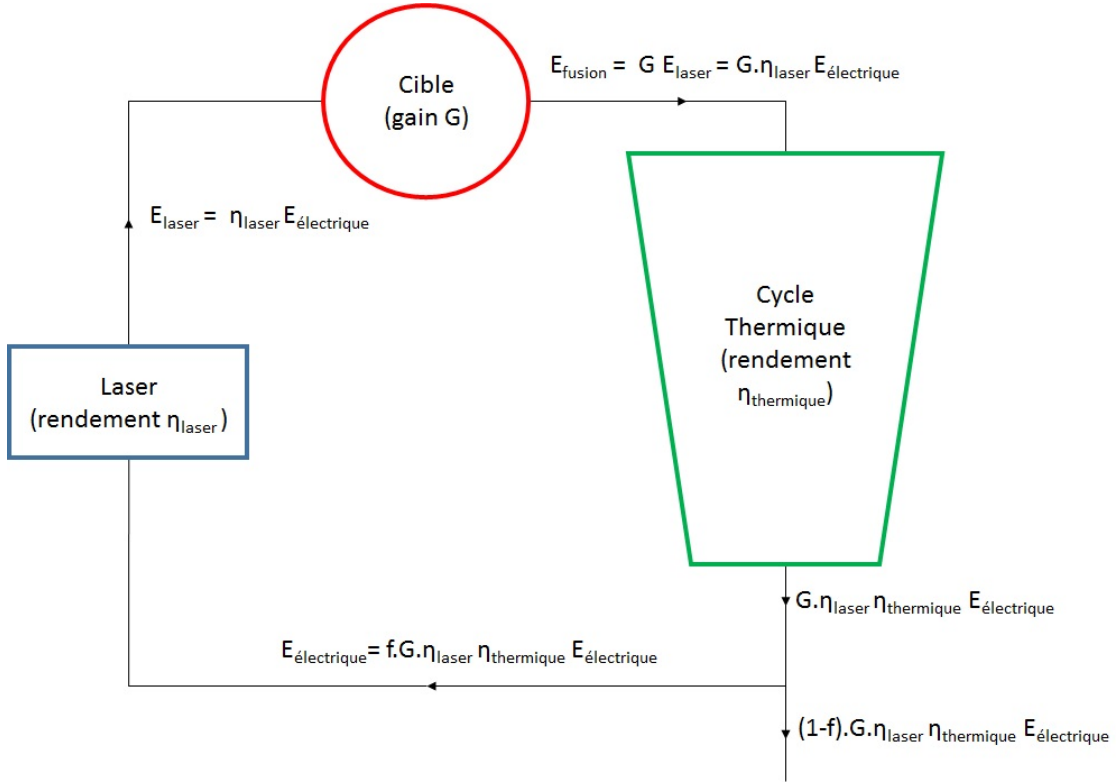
Cible
(gain G)

$E_{fusion} = G\, E_{laser} = G.\eta_{laser}\, E_{électrique}$

$E_{laser} = \eta_{laser}\, E_{électrique}$

Cycle
Thermique
(rendement
$\eta_{thermique}$)

Laser
(rendement $\eta_{laser}$)

$G.\eta_{laser}\, \eta_{thermique}\, E_{électrique}$

$E_{électrique} = f.G.\eta_{laser}\, \eta_{thermique}\, E_{électrique}$

$(1-f).G.\eta_{laser}\, \eta_{thermique}\, E_{électrique}$